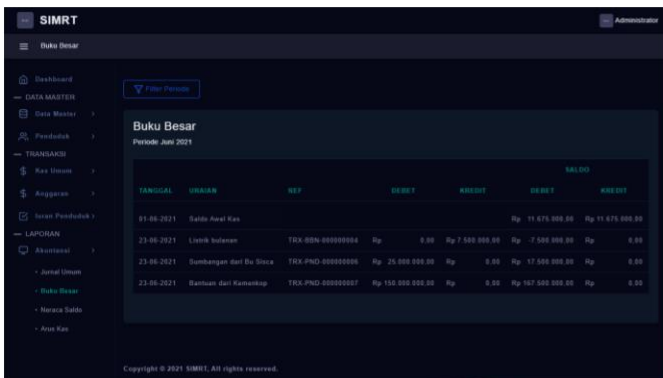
SIMRT

Administrator

Buku Besar

Dashboard
— DATA MASTER
Data Master
Penduduk
— TRANSAKSI
Kas Umum
Anggaran
Iuran Penduduk
— LAPORAN
Akuntansi
› Jurnal Umum
› Buku Besar
› Neraca Saldo
› Arus Kas

Filter Periode

Buku Besar
Periode Juni 2021

| TANGGAL | URAIAN | REF | DEBET | KREDIT | SALDO DEBET | SALDO KREDIT |
|---|---|---|---|---|---|---|
| 01-06-2021 | Saldo Awal Kas | | | | Rp 11.675.000,00 | Rp 11.675.000,00 |
| 23-06-2021 | Listrik bulanan | TRX-BBN-000000004 | Rp 0,00 | Rp 7.500.000,00 | Rp -7.500.000,00 | Rp 0,00 |
| 23-06-2021 | Sumbangan dari Bu Sisca | TRX-PND-000000006 | Rp 25.000.000,00 | Rp 0,00 | Rp 17.500.000,00 | Rp 0,00 |
| 23-06-2021 | Bantuan dari Kemenkop | TRX-PND-000000007 | Rp 150.000.000,00 | Rp 0,00 | Rp 167.500.000,00 | Rp 0,00 |

Copyright © 2021 SIMRT. All rights reserved.